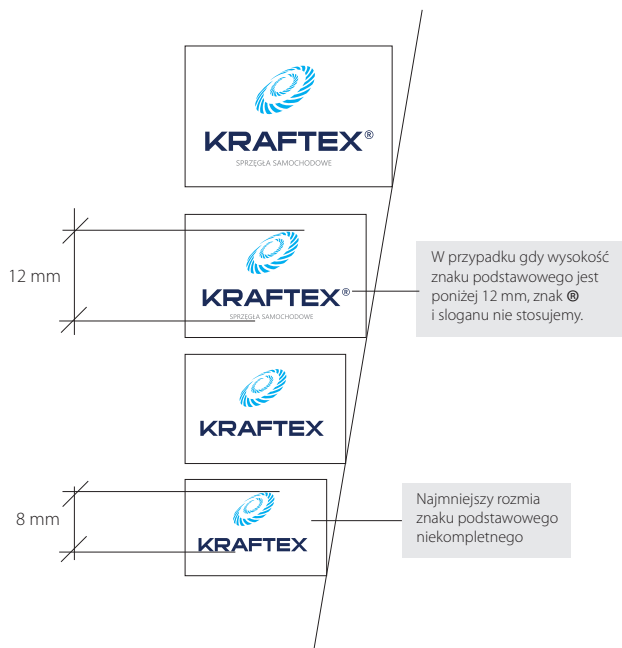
KRAFTEX®
SPRZĘGŁA SAMOCHODOWE

12 mm

KRAFTEX®
SPRZĘGŁA SAMOCHODOWE

W przypadku gdy wysokość znaku podstawowego jest poniżej 12 mm, znak ® i sloganu nie stosujemy.

KRAFTEX

8 mm

KRAFTEX

Najmniejszy rozmia znaku podstawowego niekompletnego